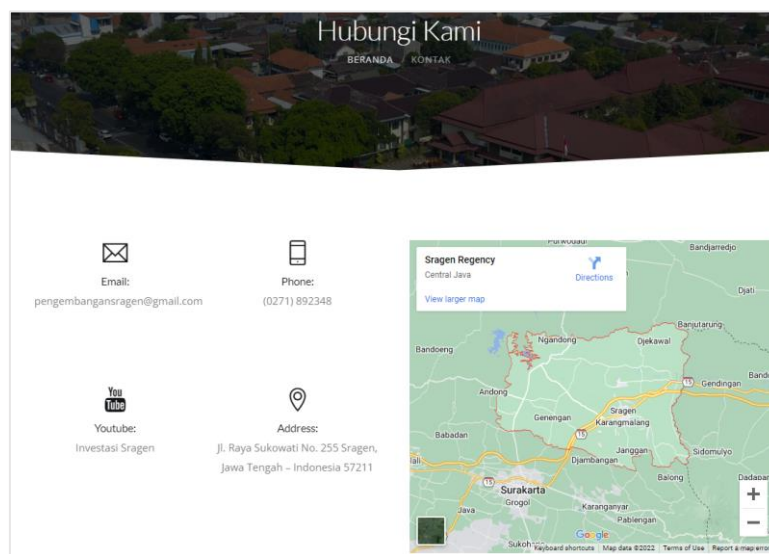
Hubungi Kami

BERANDA / KONTAK

Email:
pengembangansragen@gmail.com

Phone:
(0271) 892348

You Tube

Youtube:
Investasi Sragen

Address:
Jl. Raya Sukowati No. 255 Sragen, Jawa Tengah – Indonesia 57211

Sragen Regency
Central Java
Directions
View larger map

Purwodadi
Bandjarredjo
Djati
Banjuturung
Bandoeng
Ngandong
Djekawal
15
Gendingan
Band
Andong
Genengan
Sragen
Karangmalang
Babadan
15
Janggan
Sidomulyo
Djambangan
Baiong
Dadapar
15
Surakarta
Grogol
Karanganyar
Jaya
Pablengan
Sukoh
Google
Keyboard shortcuts
Map data ©2022
Terms of Use
Report a map error
+
−